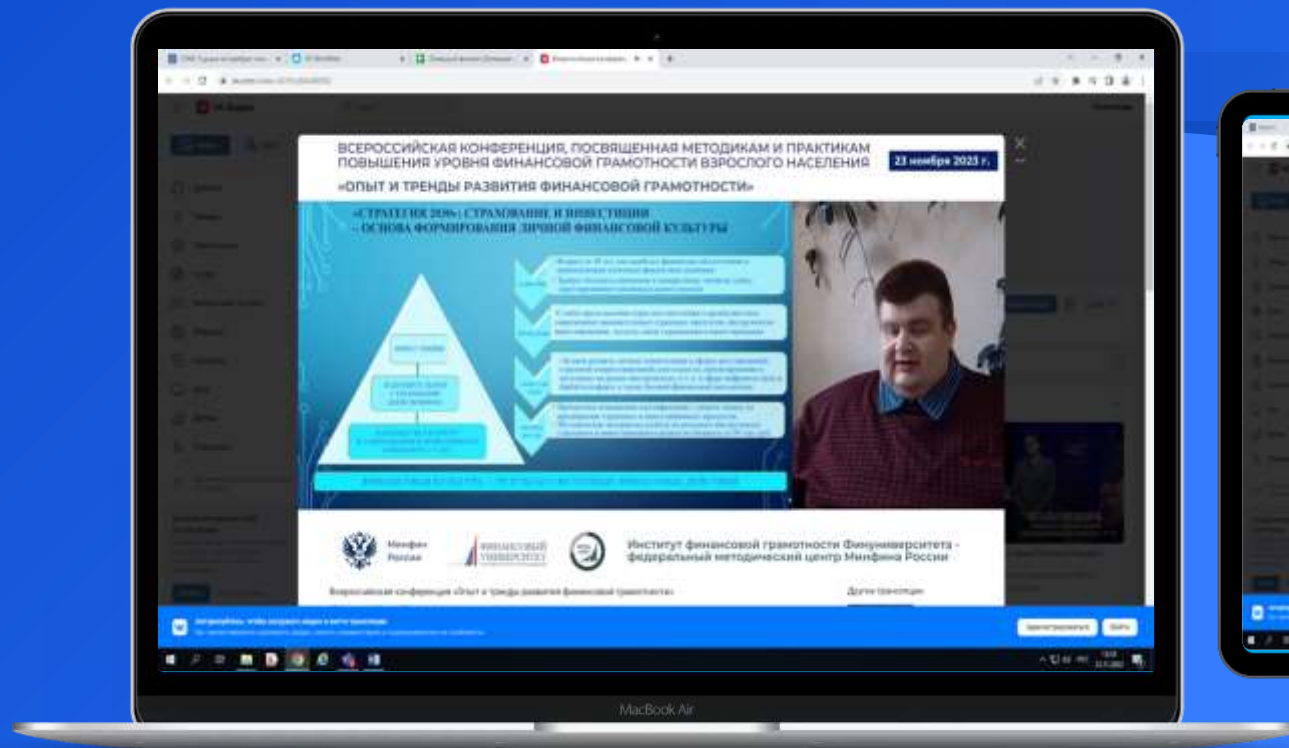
ВСЕРОССИЙСКАЯ КОНФЕРЕНЦИЯ, ПОСВЯЩЕННАЯ МЕТОДИКАМ И ПРАКТИКАМ ПОВЫШЕНИЯ УРОВНЯ ФИНАНСОВОЙ ГРАМОТНОСТИ ВЗРОСЛОГО НАСЕЛЕНИЯ 23 ноября 2023 г.

«ОПЫТ И ТРЕНДЫ РАЗВИТИЯ ФИНАНСОВОЙ ГРАМОТНОСТИ»

«СТРАТЕГИЯ 2030»: СТРАХОВАНИЕ И ИНВЕСТИЦИИ – ОСНОВА ФОРМИРОВАНИЯ ЛИЧНОЙ ФИНАНСОВОЙ КУЛЬТУРЫ

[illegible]

Минфин России

ФИНАНСОВЫЙ УНИВЕРСИТЕТ

Институт финансовой грамотности Финуниверситета - федеральный методический центр Минфина России

Всероссийская конференция «Опыт и тренды развития финансовой грамотности»

Другие трансляции

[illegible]

MacBook Air